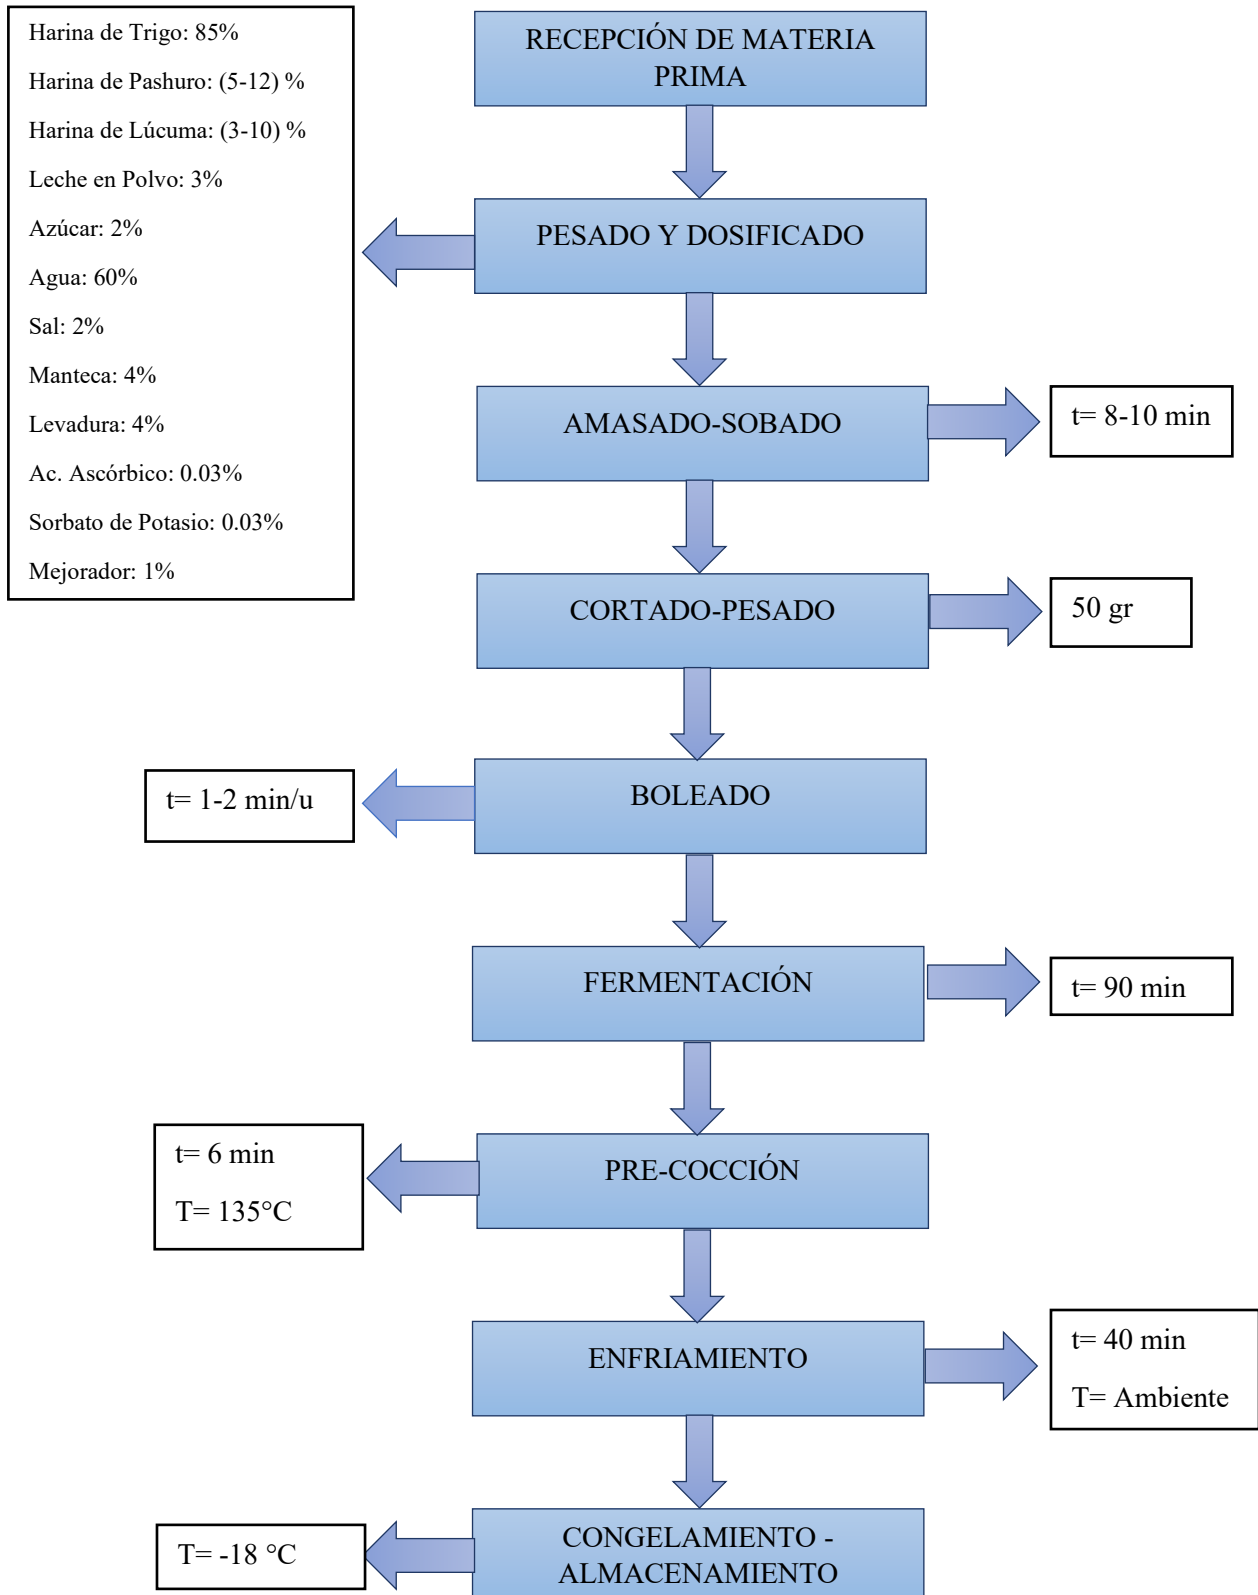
Harina de Trigo: 85%

Harina de Pashuro: (5-12) %

Harina de Lúcuma: (3-10) %

Leche en Polvo: 3%

Azúcar: 2%

Agua: 60%

Sal: 2%

Manteca: 4%

Levadura: 4%

Ac. Ascórbico: 0.03%

Sorbato de Potasio: 0.03%

Mejorador: 1%

RECEPCIÓN DE MATERIA PRIMA

PESADO Y DOSIFICADO

AMASADO-SOBADO

t= 8-10 min

CORTADO-PESADO

50 gr

t= 1-2 min/u

BOLEADO

FERMENTACIÓN

t= 90 min

t= 6 min

T= 135°C

PRE-COCCIÓN

ENFRIAMIENTO

t= 40 min

T= Ambiente

T= -18 °C

CONGELAMIENTO - ALMACENAMIENTO